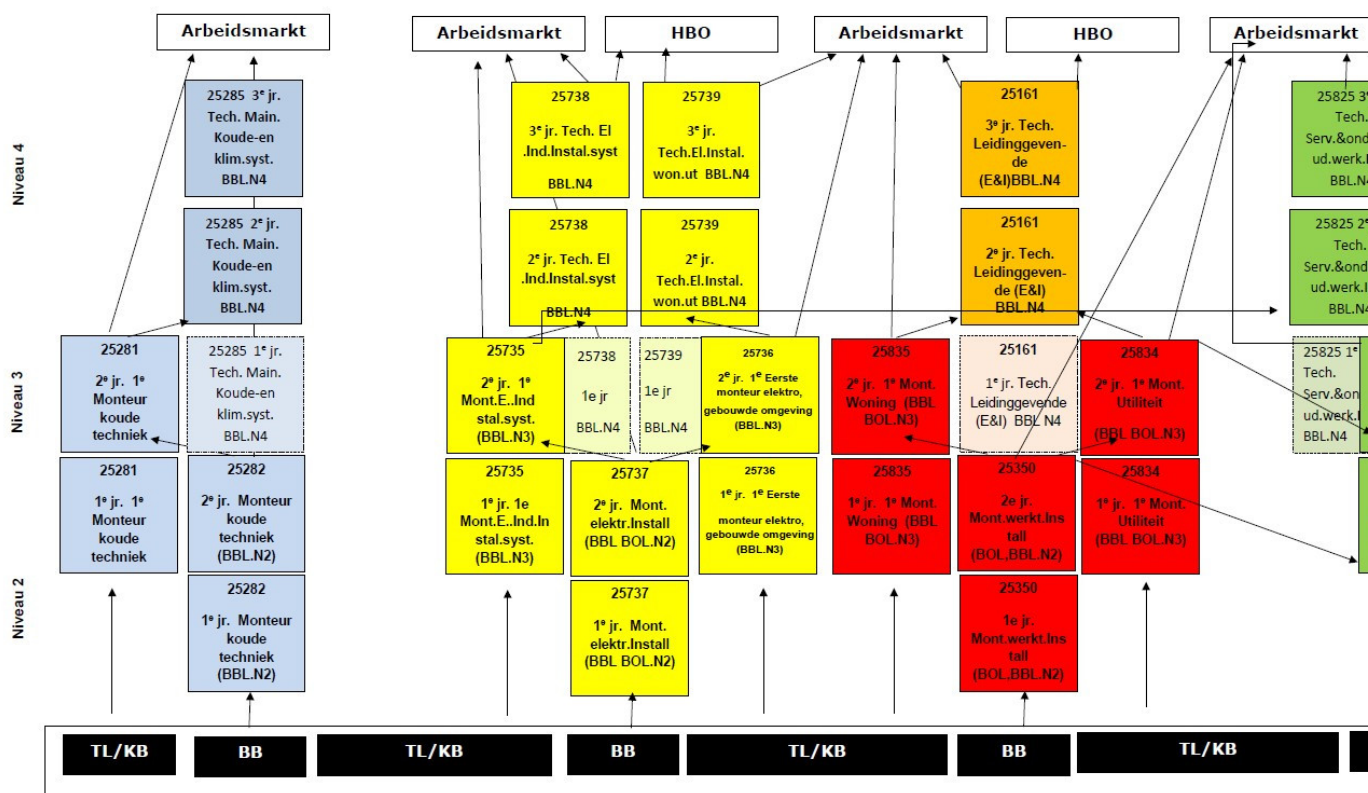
Arbeidsmarkt

Arbeidsmarkt

HBO

Arbeidsmarkt

HBO

Arbeidsmarkt

Niveau 4

25285 3$^e$ jr. Tech. Main. Koude-en klim.syst. BBL.N4

25738 3$^e$ jr. Tech. El .Ind.Instal.syst BBL.N4

25739 3$^e$ jr. Tech.El.Instal. won.ut BBL.N4

25161 3$^e$ jr. Tech. Leidinggevende (E&I)BBL.N4

25825 3$^e$ Tech. Serv.&ond ud.werk.I BBL.N4

25285 2$^e$ jr. Tech. Main. Koude-en klim.syst. BBL.N4

25738 2$^e$ jr. Tech. El .Ind.Instal.syst BBL.N4

25739 2$^e$ jr. Tech.El.Instal. won.ut BBL.N4

25161 2$^e$ jr. Tech. Leidinggevende (E&I) BBL.N4

25825 2$^e$ Tech. Serv.&ond ud.werk.I BBL.N4

Niveau 3

25281 2$^e$ jr. 1$^e$ Monteur koude techniek

25285 1$^e$ jr. Tech. Main. Koude-en klim.syst. BBL.N4

25735 2$^e$ jr. 1$^e$ Mont.E..Ind stal.syst. (BBL.N3)

25738 1e jr BBL.N4

25739 1e jr BBL.N4

25736 2$^e$ jr. 1$^e$ Eerste monteur elektro, gebouwde omgeving (BBL.N3)

25835 2$^e$ jr. 1$^e$ Mont. Woning (BBL BOL.N3)

25161 1$^e$ jr. Tech. Leidinggevende (E&I) BBL N4

25834 2$^e$ jr. 1$^e$ Mont. Utiliteit (BBL BOL.N3)

25825 1$^e$ Tech. Serv.&ond ud.werk.I BBL.N4

25281 1$^e$ jr. 1$^e$ Monteur koude techniek

25282 2$^e$ jr. Monteur koude techniek (BBL.N2)

25735 1$^e$ jr. 1e Mont.E..Ind.In stal.syst. (BBL.N3)

25737 2$^e$ jr. Mont. elektr.Install (BBL BOL.N2)

25736 1$^e$ jr. 1$^e$ Eerste monteur elektro, gebouwde omgeving (BBL.N3)

25835 1$^e$ jr. 1$^e$ Mont. Woning (BBL BOL.N3)

25350 2e jr. Mont.werkt.Ins tall (BOL,BBL.N2)

25834 1$^e$ jr. 1$^e$ Mont. Utiliteit (BBL BOL.N3)

Niveau 2

25282 1$^e$ jr. Monteur koude techniek (BBL.N2)

25737 1$^e$ jr. Mont. elektr.Install (BBL BOL.N2)

25350 1e jr. Mont.werkt.Ins tall (BOL,BBL.N2)

TL/KB BB TL/KB BB TL/KB BB TL/KB